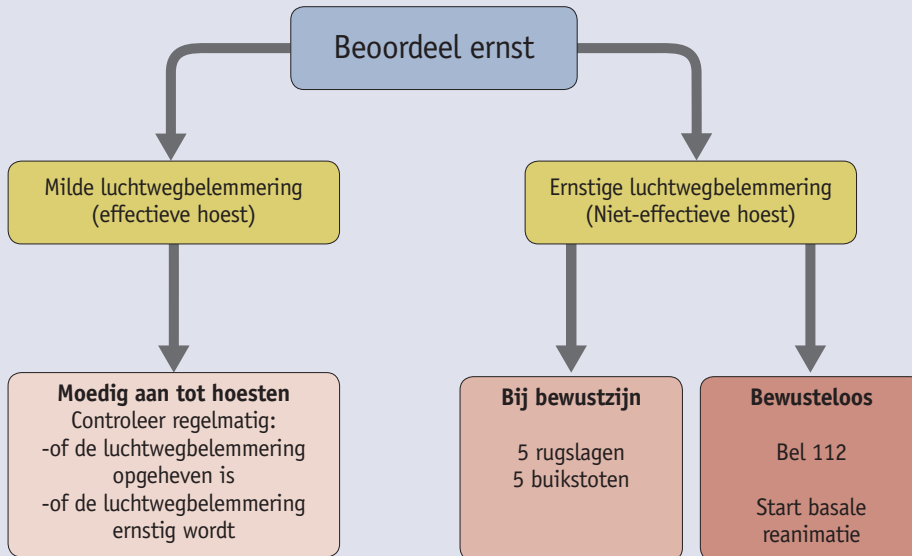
Beoordeel ernst

Milde luchtwegbelemmering (effectieve hoest)

Ernstige luchtwegbelemmering (Niet-effectieve hoest)

**Moedig aan tot hoesten**
Controleer regelmatig:
-of de luchtwegbelemmering opgeheven is
-of de luchtwegbelemmering ernstig wordt

**Bij bewustzijn**

5 rugslagen
5 buikstoten

**Bewusteloos**

Bel 112

Start basale reanimatie